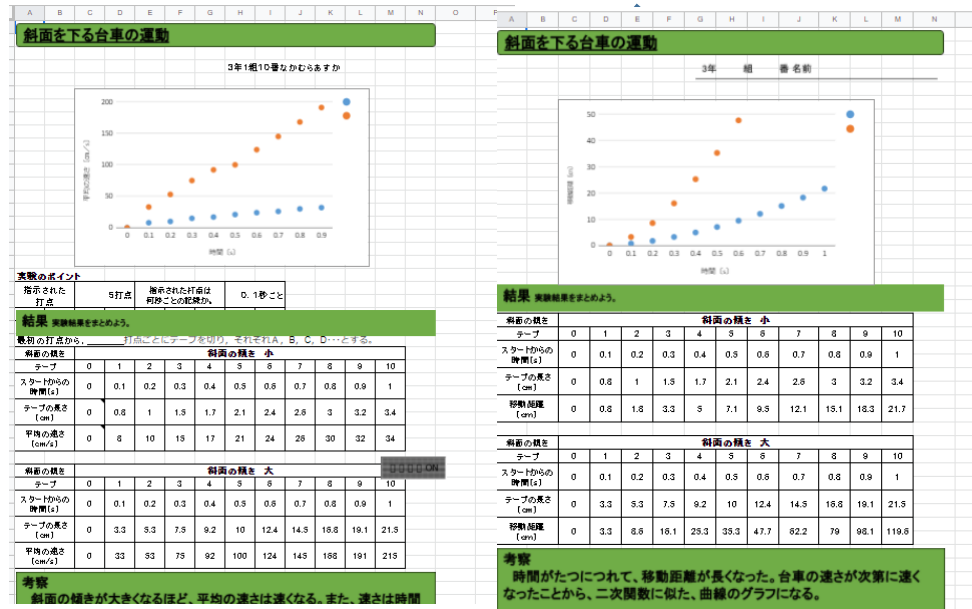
| A | B | C | D | E | F | G | H | I | J | K | L | M | N | O |

斜面を下る台車の運動

3年1組10番なかむらあすか

200
150
100
50
0
0 0.1 0.2 0.3 0.4 0.5 0.6 0.7 0.8 0.9 1
平均の速さ（cm/s）
時間（s）

実験のポイント

| 指示された打点 | 5打点 | 指示された打点は何秒ごとの記録か。 | 0.1秒ごと |
|---|---|---|---|

結果 実験結果をまとめよう。

最初の打点から、＿＿＿打点ごとにテープを切り、それぞれA，B，C，D…とする。

| 斜面の傾き | 斜面の傾き 小 | | | | | | | | | | |
|---|---|---|---|---|---|---|---|---|---|---|---|
| テープ | 0 | 1 | 2 | 3 | 4 | 5 | 6 | 7 | 8 | 9 | 10 |
| スタートからの時間(s) | 0 | 0.1 | 0.2 | 0.3 | 0.4 | 0.5 | 0.6 | 0.7 | 0.8 | 0.9 | 1 |
| テープの長さ（cm） | 0 | 0.6 | 1 | 1.5 | 1.7 | 2.1 | 2.4 | 2.6 | 3 | 3.2 | 3.4 |
| 平均の速さ(cm/s) | 0 | 6 | 10 | 15 | 17 | 21 | 24 | 26 | 30 | 32 | 34 |

| 斜面の傾き | 斜面の傾き 大 | | | | | | | | | | |
|---|---|---|---|---|---|---|---|---|---|---|---|
| テープ | 0 | 1 | 2 | 3 | 4 | 5 | 6 | 7 | 8 | 9 | 10 |
| スタートからの時間(s) | 0 | 0.1 | 0.2 | 0.3 | 0.4 | 0.5 | 0.6 | 0.7 | 0.8 | 0.9 | 1 |
| テープの長さ（cm） | 0 | 3.3 | 5.3 | 7.5 | 9.2 | 10 | 12.4 | 14.5 | 16.6 | 19.1 | 21.5 |
| 平均の速さ(cm/s) | 0 | 33 | 53 | 75 | 92 | 100 | 124 | 145 | 166 | 191 | 215 |

ON

考察
斜面の傾きが大きくなるほど、平均の速さは速くなる。また、速さは時間

| A | B | C | D | E | F | G | H | I | J | K | L | M | N |

斜面を下る台車の運動

3年 組 番 名前

50
40
30
20
10
0
0 0.1 0.2 0.3 0.4 0.5 0.6 0.7 0.8 0.9 1
移動距離（m）
時間（s）

結果 実験結果をまとめよう。

| 斜面の傾き | 斜面の傾き 小 | | | | | | | | | | |
|---|---|---|---|---|---|---|---|---|---|---|---|
| テープ | 0 | 1 | 2 | 3 | 4 | 5 | 6 | 7 | 8 | 9 | 10 |
| スタートからの時間(s) | 0 | 0.1 | 0.2 | 0.3 | 0.4 | 0.5 | 0.6 | 0.7 | 0.8 | 0.9 | 1 |
| テープの長さ（cm） | 0 | 0.6 | 1 | 1.5 | 1.7 | 2.1 | 2.4 | 2.6 | 3 | 3.2 | 3.4 |
| 移動距離（cm） | 0 | 0.6 | 1.6 | 3.3 | 5 | 7.1 | 9.5 | 12.1 | 15.1 | 18.3 | 21.7 |

| 斜面の傾き | 斜面の傾き 大 | | | | | | | | | | |
|---|---|---|---|---|---|---|---|---|---|---|---|
| テープ | 0 | 1 | 2 | 3 | 4 | 5 | 6 | 7 | 8 | 9 | 10 |
| スタートからの時間(s) | 0 | 0.1 | 0.2 | 0.3 | 0.4 | 0.5 | 0.6 | 0.7 | 0.8 | 0.9 | 1 |
| テープの長さ（cm） | 0 | 3.3 | 5.3 | 7.5 | 9.2 | 10 | 12.4 | 14.5 | 16.6 | 19.1 | 21.5 |
| 移動距離（cm） | 0 | 3.3 | 8.6 | 16.1 | 25.3 | 35.3 | 47.7 | 62.2 | 79 | 98.1 | 119.6 |

考察
時間がたつにつれて、移動距離が長くなった。台車の速さが次第に速くなったことから、二次関数に似た、曲線のグラフになる。